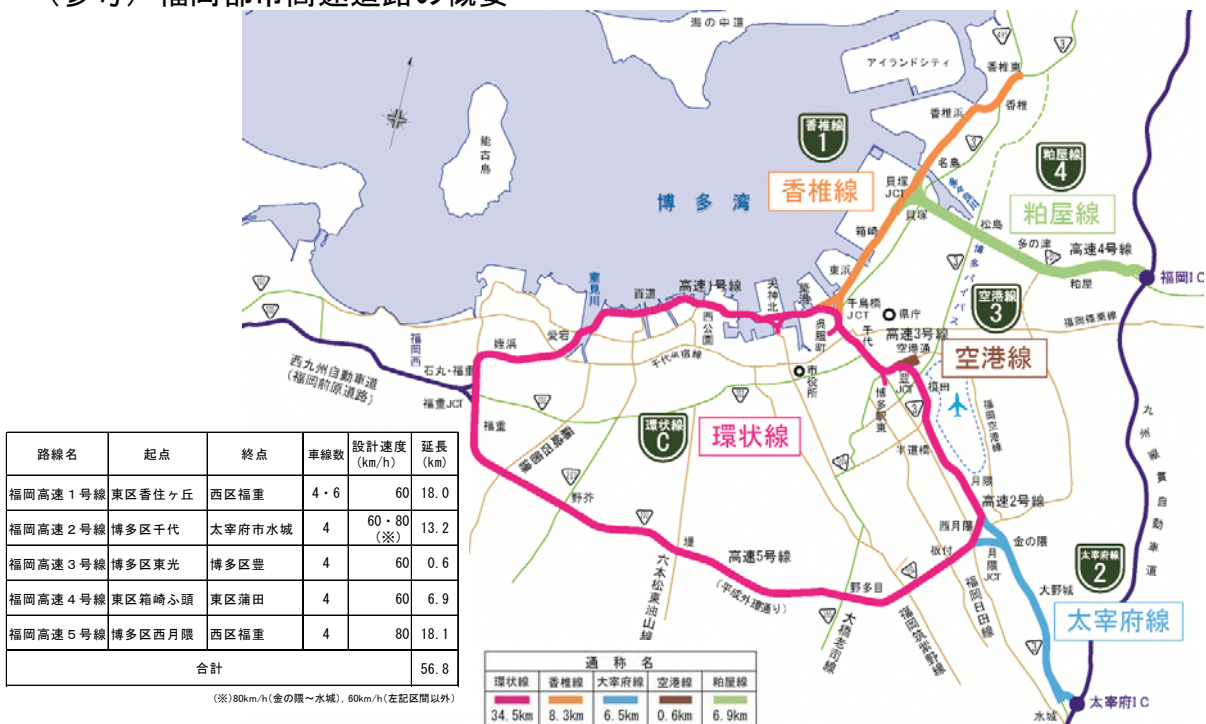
（参考）福岡都市高速道路の概要

海の中道
アイランドシティ
香椎東
香椎
香椎浜
名島
香椎線
1
香椎線
粕屋線
4
粕屋線
貝塚JCT
貝塚
松島
多の津
高速4号線
福岡IC
粕屋
能古島
博多湾
箱崎
東浜
空港線
3
高速1号線
室見川
百道
西公園
天神北
千鳥橋JCT
県庁
千代
高速3号線
空港通
空港線
呉服町
福岡
石丸・福重
西九州自動車道（福岡前原道路）
福岡JCT
姪浜
愛宕
千代田橋線
市役所
博多駅
榎田
福岡空港
環状線
C
環状線
福重
野芥
半道橋
月隈
高速2号線
西月隈
金の隈
月隈JCT
大野城
2
太宰府線
太宰府線
太宰府IC
水城
高速5号線
（平成外環通り）
野多目
板付
福岡日田線
福岡筑紫野線
大橋老司線
六本松東油山線
九州縦貫自動車道
福岡東環状線

| 路線名 | 起点 | 終点 | 車線数 | 設計速度(km/h) | 延長(km) |
|---|---|---|---|---|---|
| 福岡高速１号線 | 東区香住ヶ丘 | 西区福重 | 4・6 | 60 | 18.0 |
| 福岡高速２号線 | 博多区千代 | 太宰府市水城 | 4 | 60・80（※） | 13.2 |
| 福岡高速３号線 | 博多区東光 | 博多区豊 | 4 | 60 | 0.6 |
| 福岡高速４号線 | 東区箱崎ふ頭 | 東区蒲田 | 4 | 60 | 6.9 |
| 福岡高速５号線 | 博多区西月隈 | 西区福重 | 4 | 80 | 18.1 |
| 合計 | | | | | 56.8 |

（※）80km/h（金の隈～水城），60km/h（左記区間以外）

| 通称名 | | | | |
|---|---|---|---|---|
| 環状線 | 香椎線 | 太宰府線 | 空港線 | 粕屋線 |
| 34.5km | 8.3km | 6.5km | 0.6km | 6.9km |